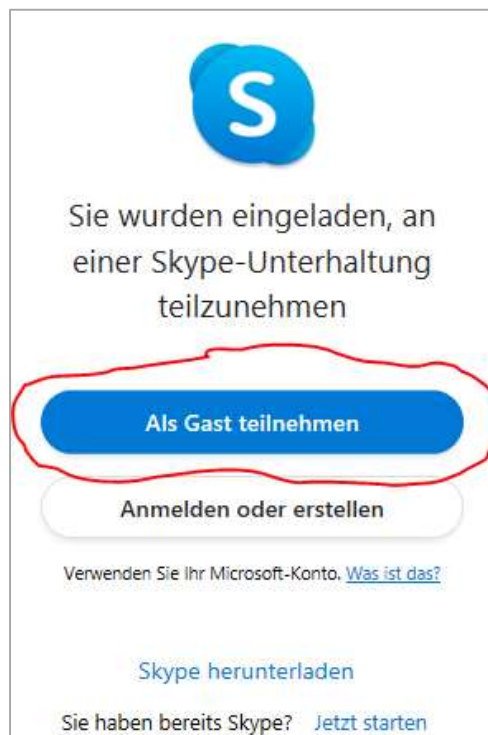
S

Sie wurden eingeladen, an einer Skype-Unterhaltung teilzunehmen

Als Gast teilnehmen

Anmelden oder erstellen

Verwenden Sie Ihr Microsoft-Konto. Was ist das?

Skype herunterladen

Sie haben bereits Skype? Jetzt starten